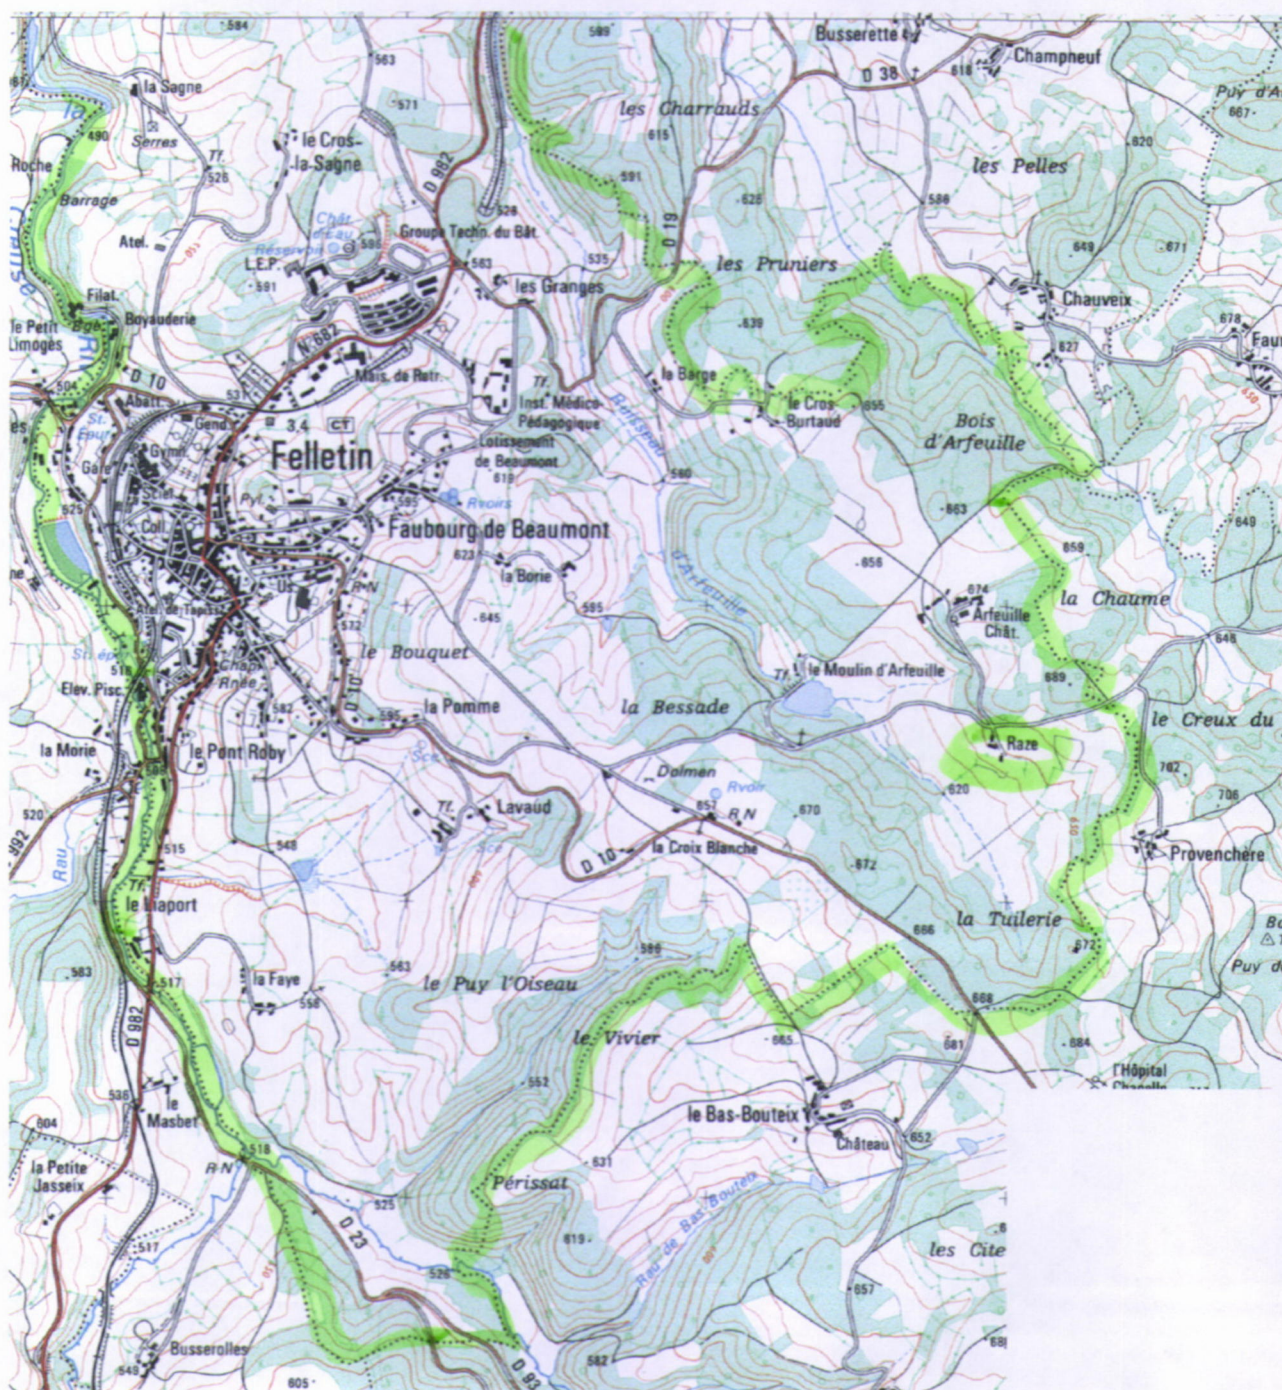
584
589
Busserette
Champheuf
la Sagne
563
571
D 38
618
les Charrauds
Puy d'A
667
490
Serres
le Cros-la-Sagne
615
820
Roche
Tr.
526
D 982
les Pelles
Barrage
591
Atel.
Groupe Techn. du Bât.
526
D 19
626
586
649
671
Réservoir
Châtd'eau
L.E.P.
583
535
les Pruniers
591
les Granges
Chauveix
Filat.
678
le Petit Bgé
Boyauderie
639
Limoges
N 682
627
D 10
Mais. de Retr.
la Barge
Tr.
Inst. Médico-Pédagogique
le Cros-Burtaud
655
Gend.
3.4
CT
Bois d'Arfeuille
Felletin
Lotissement de Beaumont
619
Gare
Gym.
Rvoirs
590
663
649
525
Coll.
Faubourg de Beaumont
659
623
la Borie
656
674
Arfeuille Chât.
la Chaume
595
645
d'Arfeuille
572
648
le Bouquet
Tr.
le Moulin d'Arfeuille
689
D 10
595
la Pomme
la Bessade
Elev. Pisc.
Chap.
le Creux du
582
Raze
la Morie
le Pont Roby
Dolmen
702
620
706
Rvoir
657
520
Lavaud
R.N.
670
Tr.
Rau
515
548
D 10
la Croix Blanche
Provenchère
672
Tr.
le Maport
la Tuilerie
686
672
583
586
563
la Faye
le Puy l'Oiseau
Puy d
517
558
668
681
le Vivier
684
D 982
665
l'Hôpital
552
le Bas-Bouteix
538
le Masbet
Château
652
604
R.N.
518
631
la Petite Jasseix
Périssat
525
Rau de Bas-Bouteix
D 23
619
les Cite
517
526
657
Busserolles
549
582
605
D 93